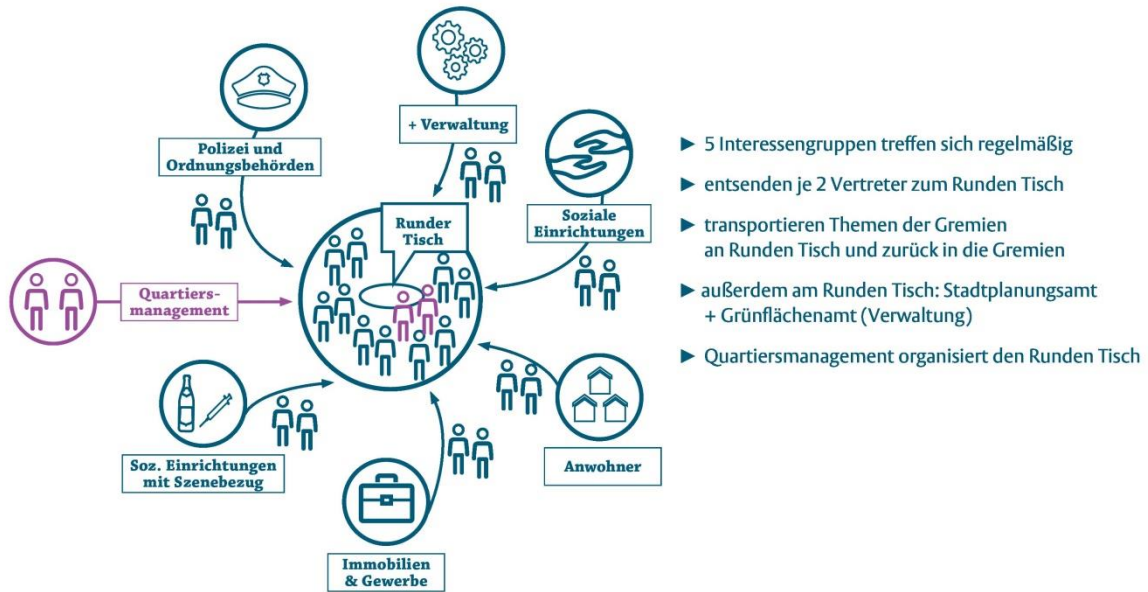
Polizei und Ordnungsbehörden

+ Verwaltung

Soziale Einrichtungen

Runder Tisch

Quartiersmanagement

Soz. Einrichtungen mit Szenebezug

Immobilien & Gewerbe

Anwohner

► 5 Interessengruppen treffen sich regelmäßig

► entsenden je 2 Vertreter zum Runden Tisch

► transportieren Themen der Gremien an Runden Tisch und zurück in die Gremien

► außerdem am Runden Tisch: Stadtplanungsamt + Grünflächenamt (Verwaltung)

► Quartiersmanagement organisiert den Runden Tisch